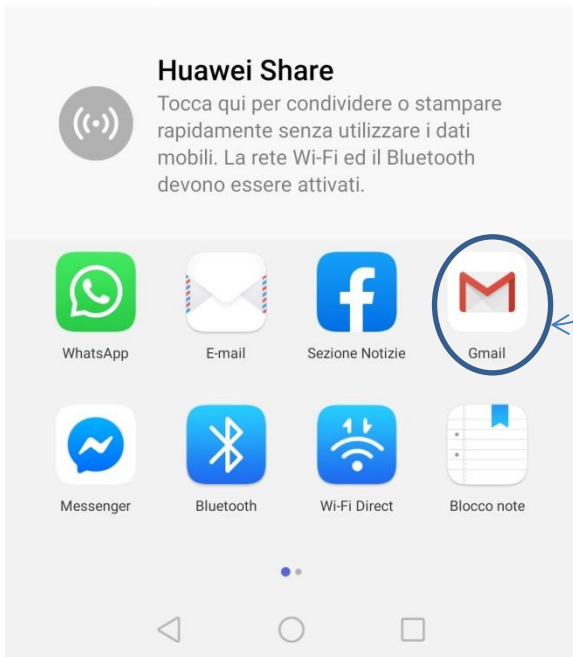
Huawei Share
Tocca qui per condividere o stampare rapidamente senza utilizzare i dati mobili. La rete Wi-Fi ed il Bluetooth devono essere attivati.

WhatsApp
E-mail
Sezione Notizie
Gmail
Messenger
Bluetooth
Wi-Fi Direct
Blocco note